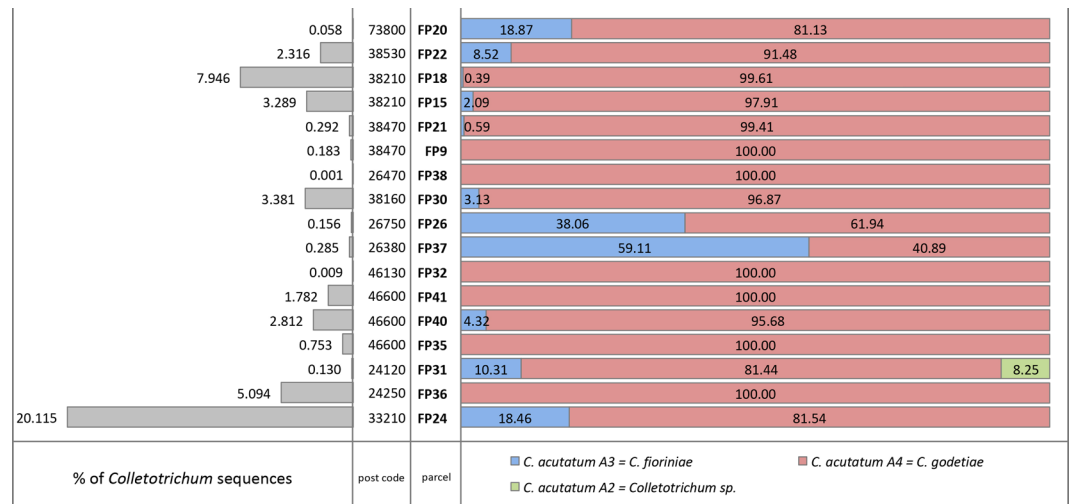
| % of Colletotrichum sequences | post code | parcel | | | |
|---|---|---|---|---|---|
| 0.058 | 73800 | FP20 | 18.87 | 81.13 | |
| 2.316 | 38530 | FP22 | 8.52 | 91.48 | |
| 7.946 | 38210 | FP18 | 0.39 | 99.61 | |
| 3.289 | 38210 | FP15 | 2.09 | 97.91 | |
| 0.292 | 38470 | FP21 | 0.59 | 99.41 | |
| 0.183 | 38470 | FP9 | | 100.00 | |
| 0.001 | 26470 | FP38 | | 100.00 | |
| 3.381 | 38160 | FP30 | 3.13 | 96.87 | |
| 0.156 | 26750 | FP26 | 38.06 | 61.94 | |
| 0.285 | 26380 | FP37 | 59.11 | 40.89 | |
| 0.009 | 46130 | FP32 | | 100.00 | |
| 1.782 | 46600 | FP41 | | 100.00 | |
| 2.812 | 46600 | FP40 | 4.32 | 95.68 | |
| 0.753 | 46600 | FP35 | | 100.00 | |
| 0.130 | 24120 | FP31 | 10.31 | 81.44 | 8.25 |
| 5.094 | 24250 | FP36 | | 100.00 | |
| 20.115 | 33210 | FP24 | 18.46 | 81.54 | |

C. acutatum A3 = C. fioriniae
C. acutatum A4 = C. godetiae
C. acutatum A2 = Colletotrichum sp.